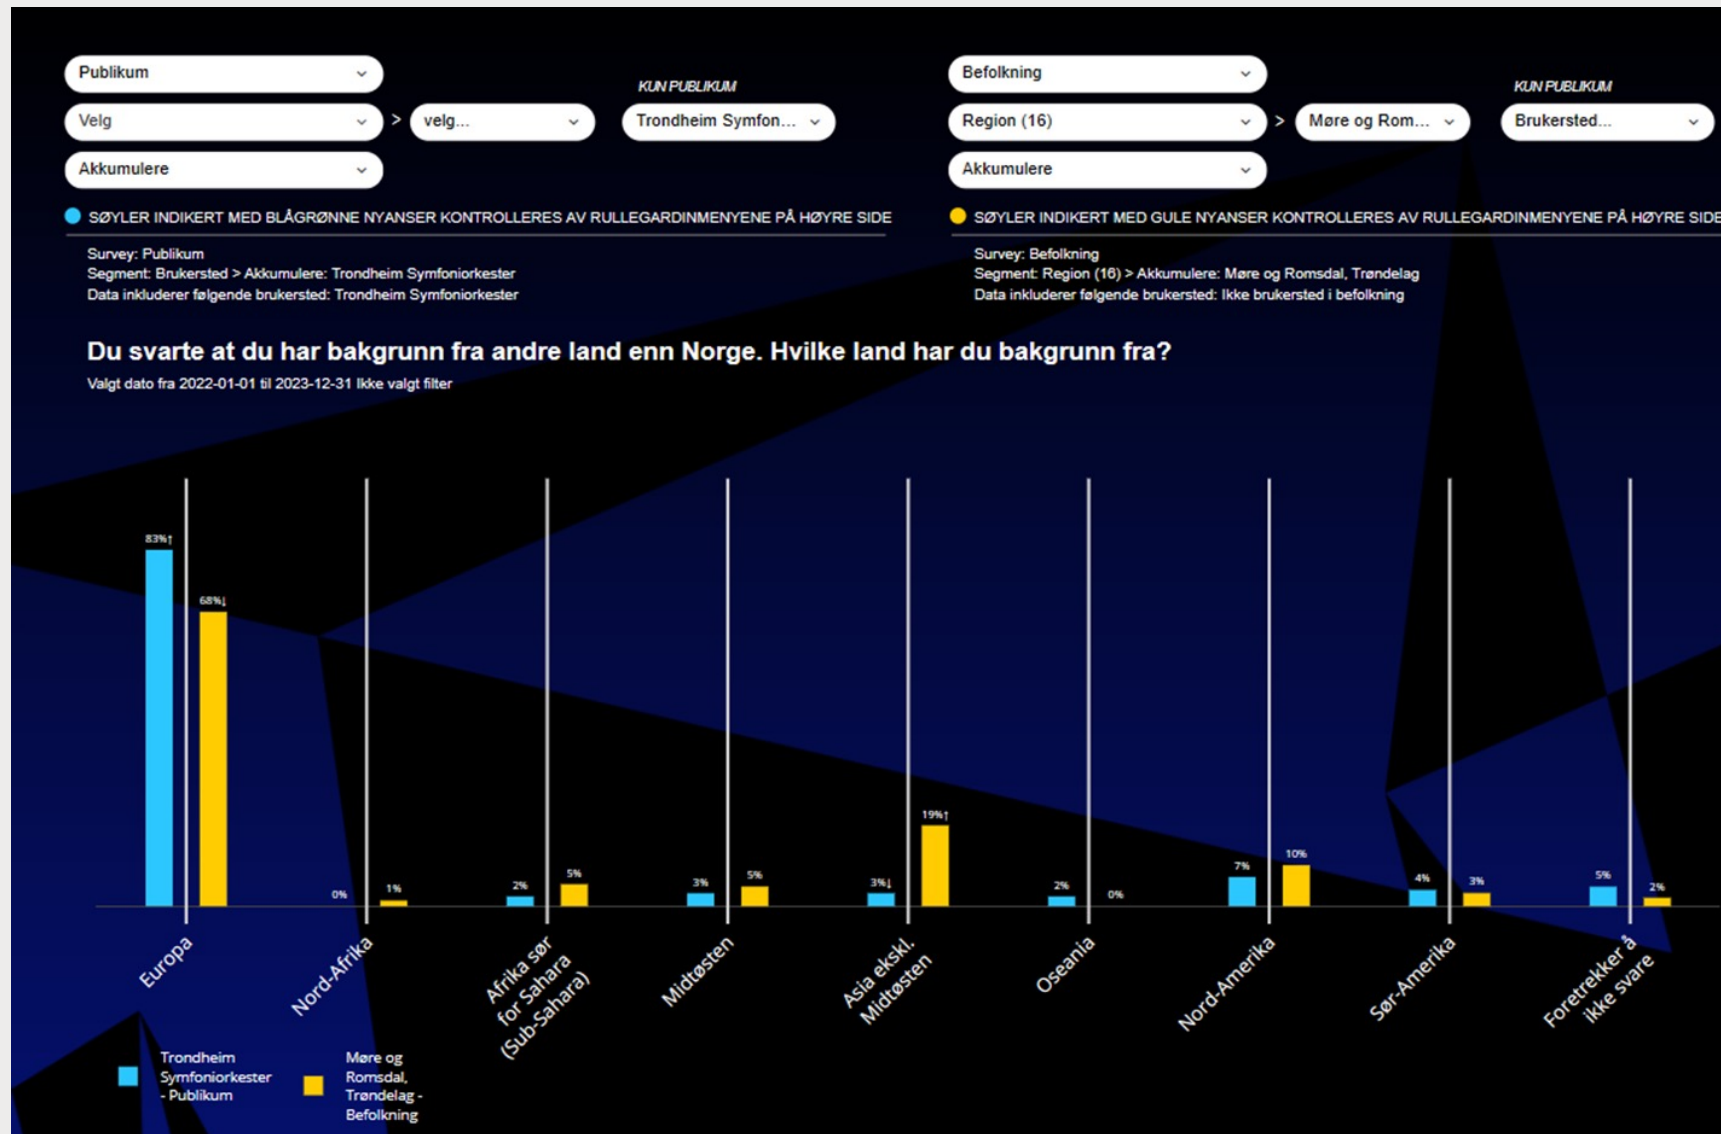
Publikum
Velg
> velg...
KUN PUBLIKUM
Trondheim Symfon...
Akkumulere

Befolkning
Region (16)
> Møre og Rom...
KUN PUBLIKUM
Brukersted...
Akkumulere

SØYLER INDIKERT MED BLÅGRØNNE NYANSER KONTROLLERES AV RULLEGARDINMENYENE PÅ HØYRE SIDE

Survey: Publikum
Segment: Brukersted > Akkumulere: Trondheim Symfoniorkester
Data inkluderer følgende brukersted: Trondheim Symfoniorkester

SØYLER INDIKERT MED GULE NYANSER KONTROLLERES AV RULLEGARDINMENYENE PÅ HØYRE SIDE

Survey: Befolkning
Segment: Region (16) > Akkumulere: Møre og Romsdal, Trøndelag
Data inkluderer følgende brukersted: Ikke brukersted i befolkning

Du svarte at du har bakgrunn fra andre land enn Norge. Hvilke land har du bakgrunn fra?
Valgt dato fra 2022-01-01 til 2023-12-31 Ikke valgt filter

83%↑ 68%↓ 0% 1% 2% 5% 3% 5% 3%↓ 19%↑ 2% 0% 7% 10% 4% 3% 5% 2%

Europa
Nord-Afrika
Afrika sør for Sahara (Sub-Sahara)
Midtøsten
Asia ekskl. Midtøsten
Oseania
Nord-Amerika
Sør-Amerika
Foretrekker å ikke svare

Trondheim Symfoniorkester - Publikum
Møre og Romsdal, Trøndelag - Befolkning